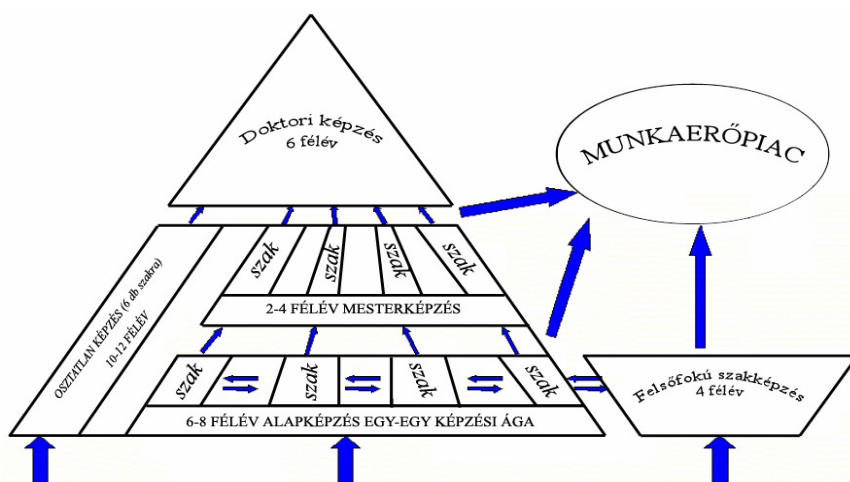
Doktori képzés
6 félév

MUNKAERŐPIAC

OSZTATLAN KÉPZÉS (6 db szakra)
10-12 FÉLÉV

szak
szak
szak
szak

2-4 FÉLÉV MESTERKÉPZÉS

szak
szak
szak
szak

6-8 FÉLÉV ALAPKÉPZÉS EGY-EGY KÉPZÉSI ÁGA

Felsőfokú szakképzés
4 félév